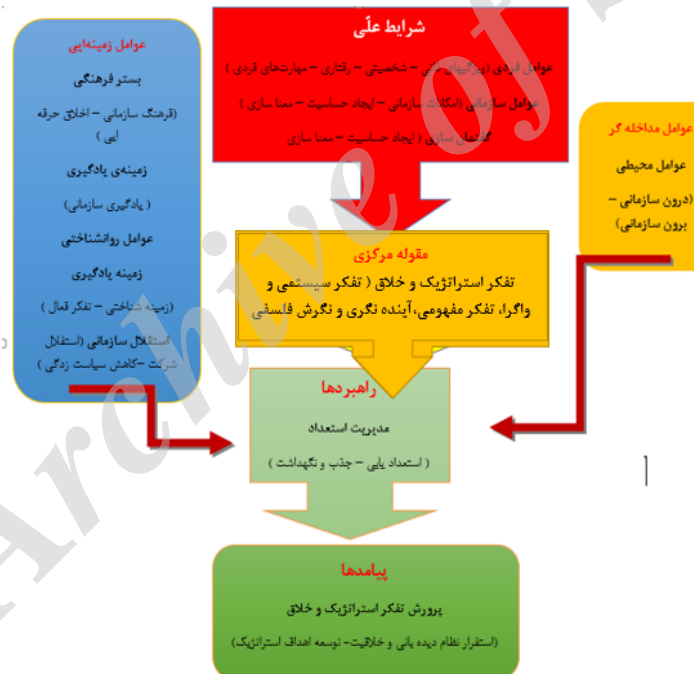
شرایط علّی

عوامل فردی (ویژگیهای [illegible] – شخصیتی – رفتاری – مهارت‌های فردی )

عوامل سازمانی (امکانات سازمانی – ایجاد حساسیت – معنا سازی )

گفتمان سازی ( ایجاد حساسیت – معنا سازی

عوامل زمینه‌ایی

بستر فرهنگی

(فرهنگ سازمانی – اخلاق حرفه ایی )

زمینه‌ی یادگیری

( یادگیری سازمانی)

عوامل روانشناختی

زمینه یادگیری

(زمینه شناختی – تفکر فعال )

استقلال سازمانی (استقلال شرکت –کاهش سیاست زدگی )

عوامل مداخله گر

عوامل محیطی

(درون سازمانی – برون سازمانی)

مقوله مرکزی

تفکر استراتژیک و خلاق ( تفکر سیستمی و واگرا، تفکر مفهومی،آینده نگری و نگرش فلسفی

راهبردها

مدیریت استعداد

( استعداد یابی – جذب و نگهداشت )

پیامدها

پرورش تفکر استراتژیک و خلاق

(استقرار نظام دیده بانی و خلاقیت- توسعه اهداف استراتژیک)

Archive of